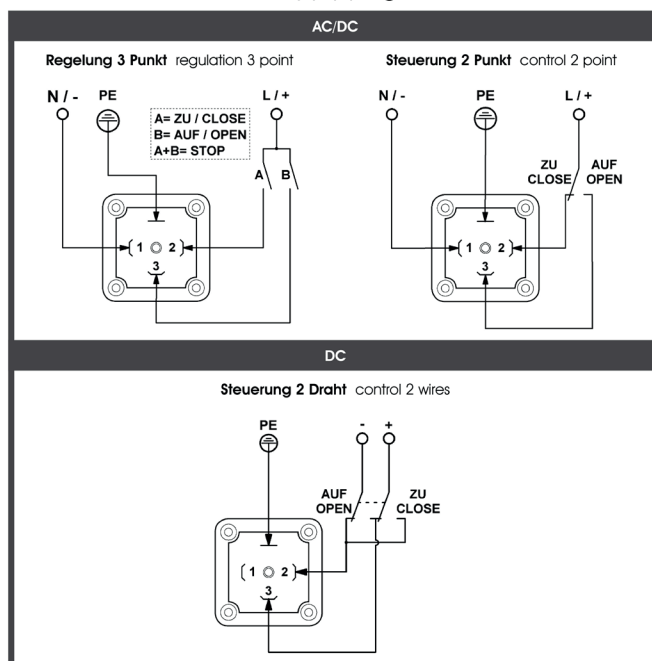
AC/DC

**Regelung 3 Punkt** regulation 3 point

N / -
PE
A= ZU / CLOSE
B= AUF / OPEN
A+B= STOP
L / +
A
B
1
2
3

**Steuerung 2 Punkt** control 2 point

N / -
PE
L / +
ZU
CLOSE
AUF
OPEN
1
2
3

DC

**Steuerung 2 Draht** control 2 wires

PE
-
+
AUF
OPEN
ZU
CLOSE
1
2
3